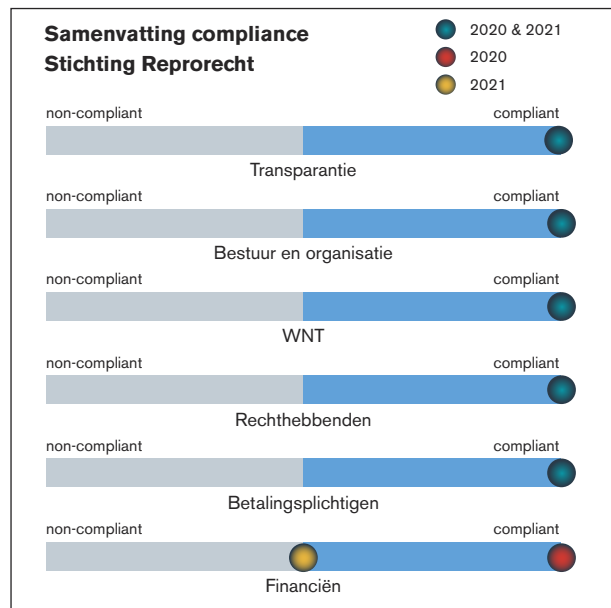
Samenvatting compliance
Stichting Reprorecht

2020 & 2021
2020
2021

non-compliant compliant
Transparantie

non-compliant compliant
Bestuur en organisatie

non-compliant compliant
WNT

non-compliant compliant
Rechthebbenden

non-compliant compliant
Betalingsplichtigen

non-compliant compliant
Financiën